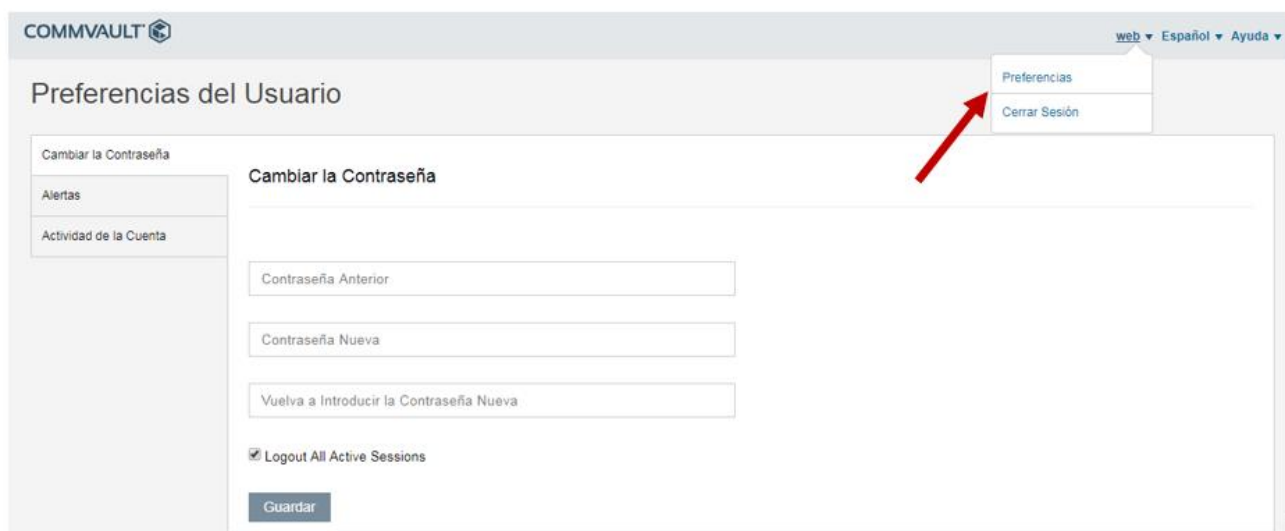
COMMVAULT

web ▾ Español ▾ Ayuda ▾

Preferencias

Cerrar Sesión

Preferencias del Usuario

Cambiar la Contraseña

Alertas

Actividad de la Cuenta

Cambiar la Contraseña

Contraseña Anterior

Contraseña Nueva

Vuelva a Introducir la Contraseña Nueva

Logout All Active Sessions

Guardar